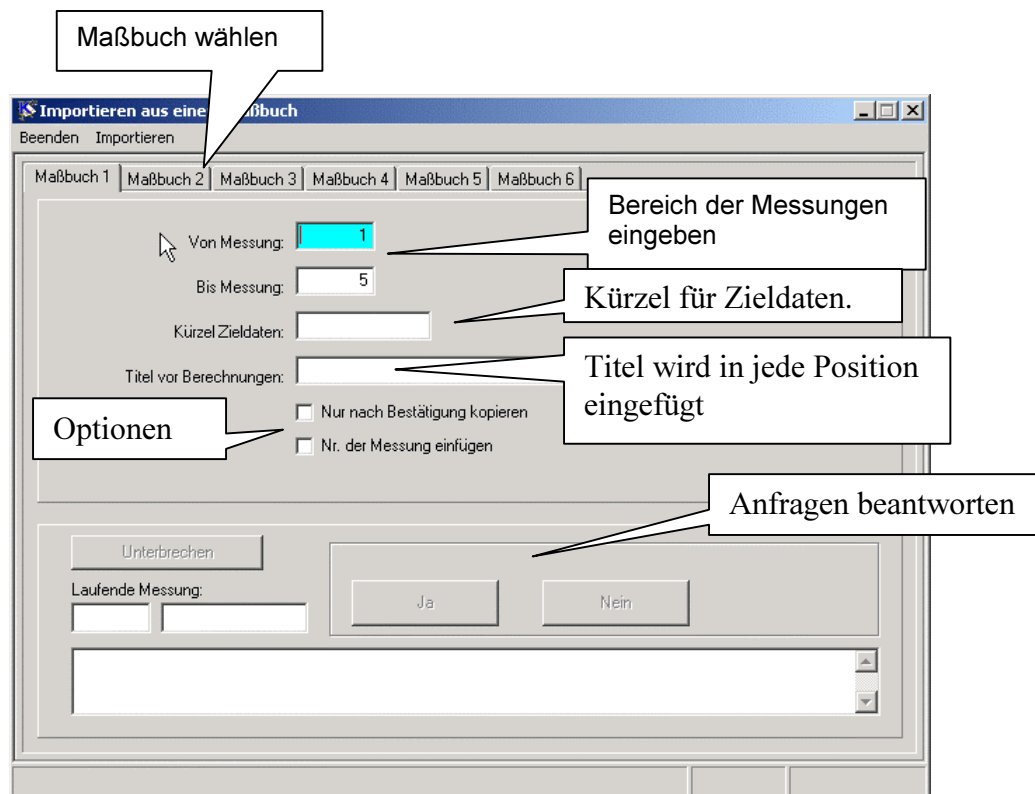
Maßbuch wählen

Importieren aus eine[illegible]ßbuch

Beenden Importieren

Maßbuch 1 | Maßbuch 2 | Maßbuch 3 | Maßbuch 4 | Maßbuch 5 | Maßbuch 6

Bereich der Messungen eingeben

Von Messung: 1

Bis Messung: 5

Kürzel für Zieldaten.

Kürzel Zieldaten:

Titel vor Berechnungen:

Titel wird in jede Position eingefügt

Optionen

Nur nach Bestätigung kopieren

Nr. der Messung einfügen

Anfragen beantworten

Unterbrechen

Laufende Messung:

Ja

Nein